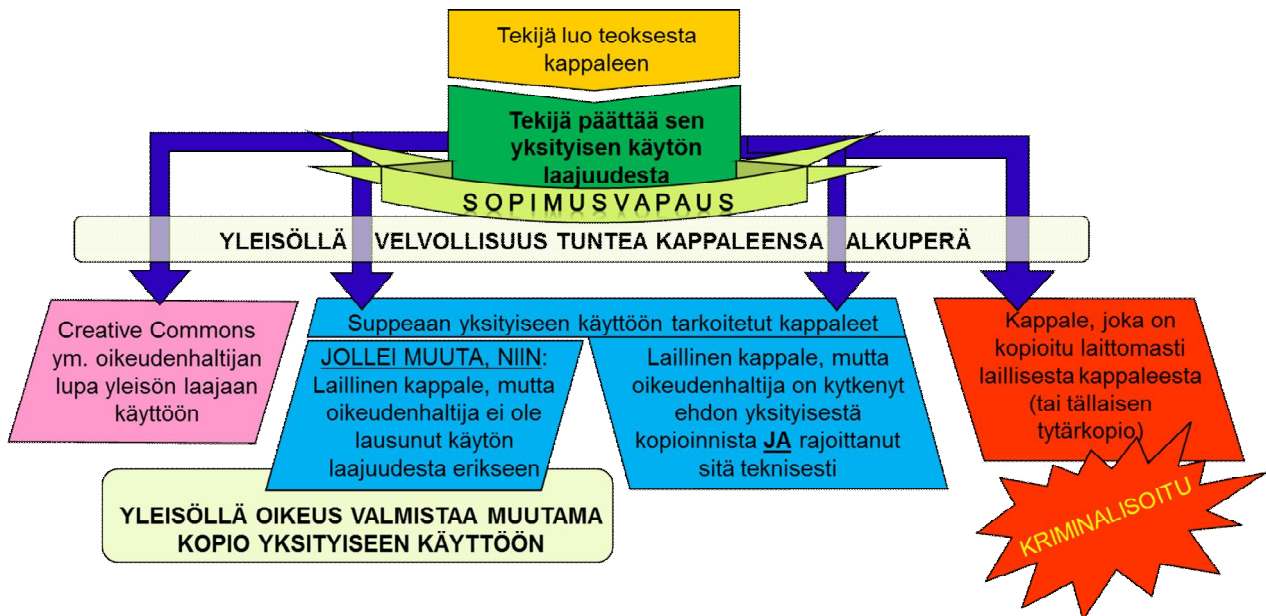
Tekijä luo teoksesta kappaleen

Tekijä päättää sen yksityisen käytön laajuudesta

SOPIMUSVAPAUS

YLEISÖLLÄ VELVOLLISUUS TUNTEA KAPPALEENSA ALKUPERÄ

Creative Commons ym. oikeudenhaltijan lupa yleisön laajaan käyttöön

Suppeaan yksityiseen käyttöön tarkoitetut kappaleet

JOLLEI MUUTA, NIIN: Laillinen kappale, mutta oikeudenhaltija ei ole lausunut käytön laajuudesta erikseen

Laillinen kappale, mutta oikeudenhaltija on kytkenyt ehdon yksityisestä kopioinnista JA rajoittanut sitä teknisesti

Kappale, joka on kopioitu laittomasti laillisesta kappaleesta (tai tällaisen tytärkopio)

YLEISÖLLÄ OIKEUS VALMISTAA MUUTAMA KOPIO YKSITYISEEN KÄYTTÖÖN

KRIMINALISOITU